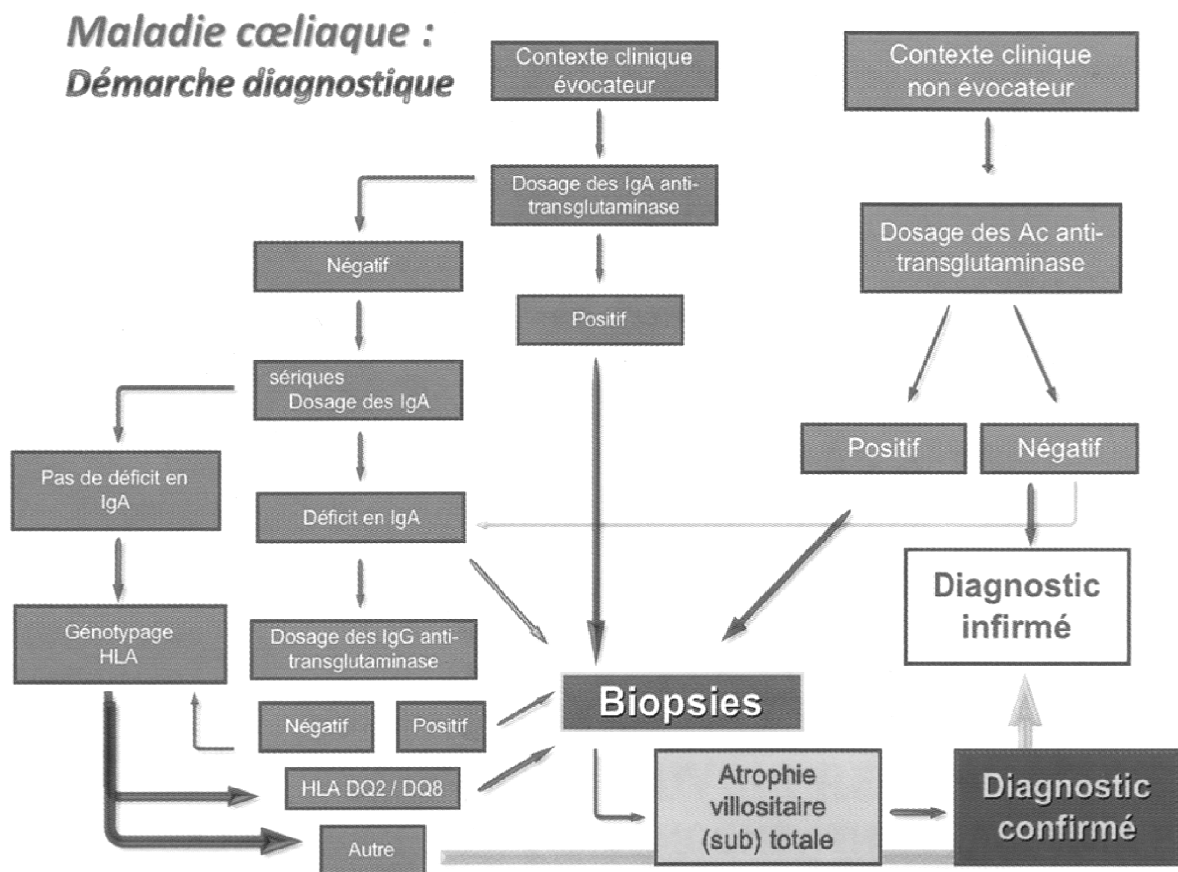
Maladie cœliaque :
Démarche diagnostique

Contexte clinique évocateur

Dosage des IgA anti-transglutaminase

Négatif

Positif

sériques
Dosage des IgA

Pas de déficit en IgA

Déficit en IgA

Génotypage HLA

Dosage des IgG anti-transglutaminase

Négatif

Positif

HLA DQ2 / DQ8

Autre

Biopsies

Atrophie villositaire (sub) totale

Diagnostic confirmé

Contexte clinique non évocateur

Dosage des Ac anti-transglutaminase

Positif

Négatif

Diagnostic infirmé